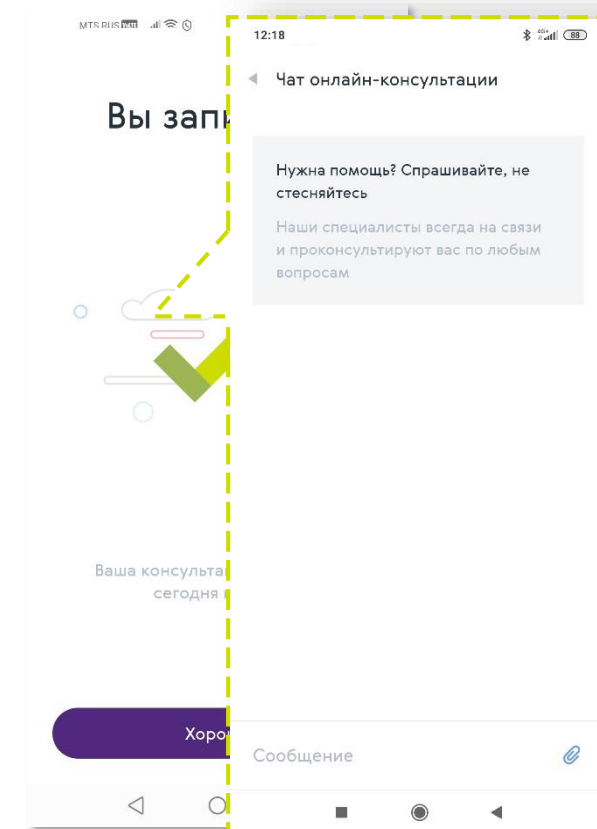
MTS RUS

Вы запи

Ваша консульта
сегодня

Хоро

12:18

88

Чат онлайн-консультации

Нужна помощь? Спрашивайте, не стесняйтесь

Наши специалисты всегда на связи и проконсультируют вас по любым вопросам

Сообщение